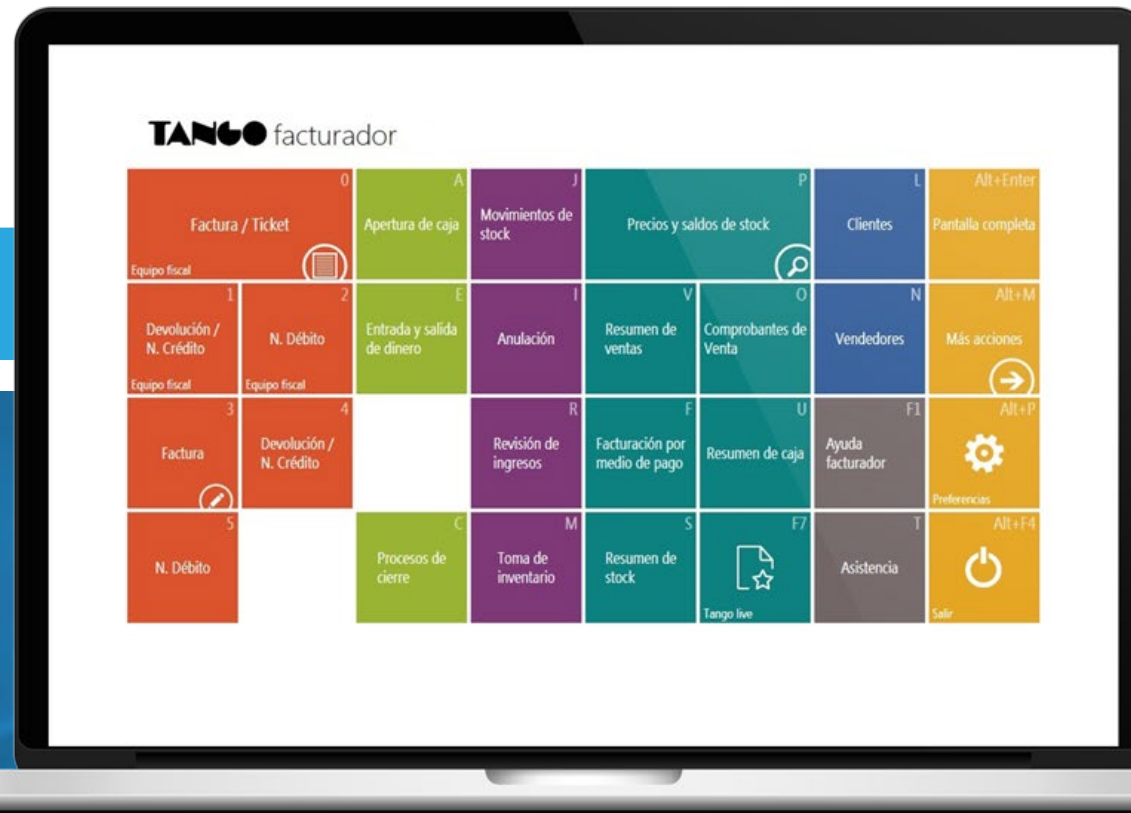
TANGO facturador

0
Factura / Ticket
Equipo fiscal

A
Apertura de caja

J
Movimientos de stock

P
Precios y saldos de stock

L
Clientes

Alt+Enter
Pantalla completa

1
Devolución / N. Crédito
Equipo fiscal

2
N. Débito
Equipo fiscal

E
Entrada y salida de dinero

I
Anulación

V
Resumen de ventas

O
Comprobantes de Venta

N
Vendedores

Alt+M
Más acciones

3
Factura

4
Devolución / N. Crédito

R
Revisión de ingresos

F
Facturación por medio de pago

U
Resumen de caja

F1
Ayuda facturador

Alt+P
Preferencias

5
N. Débito

C
Procesos de cierre

M
Toma de inventario

S
Resumen de stock

F7
Tango live

T
Asistencia

Alt+F4
Salir